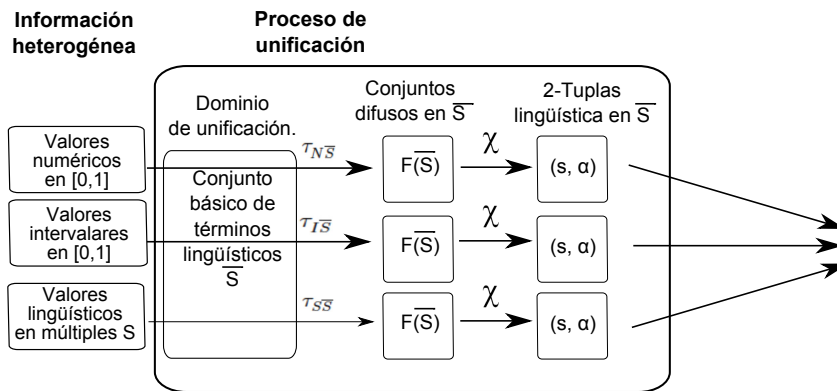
Información heterogénea

Proceso de unificación

Dominio de unificación.

Conjunto básico de términos lingüísticos $\overline{S}$

Conjuntos difusos en $\overline{S}$

2-Tuplas lingüística en $\overline{S}$

Valores numéricos en [0,1]

Valores intervalares en [0,1]

Valores lingüísticos en múltiples S

$\tau_{N\overline{S}}$

$\tau_{I\overline{S}}$

$\tau_{S\overline{S}}$

F($\overline{S}$)

F($\overline{S}$)

F($\overline{S}$)

$\chi$

$\chi$

$\chi$

(s, α)

(s, α)

(s, α)